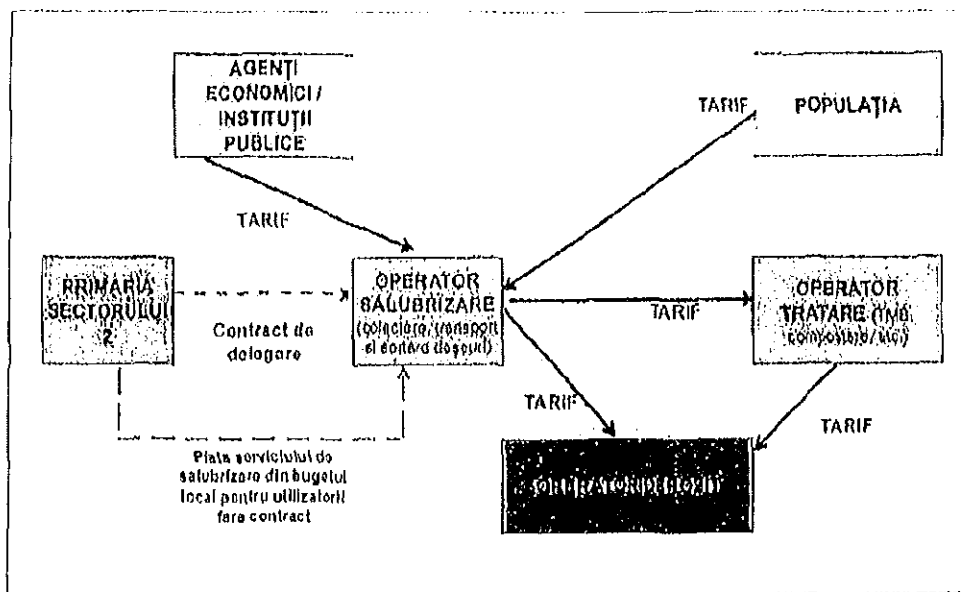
AGENȚI ECONOMICI / INSTITUȚII PUBLICE

TARIF

POPULAȚIA

TARIF

PRIMĂRIA SECTORULUI 2

Contract de delegare

OPERATOR SALUBRIZARE (colectare, transport și sortare deșeuri)

TARIF

OPERATOR TRATARE (TMB, compostare, etc)

TARIF

TARIF

Plata serviciului de salubrizare din bugetul local pentru utilizatorii fara contract

OPERATOR DEPOZIT